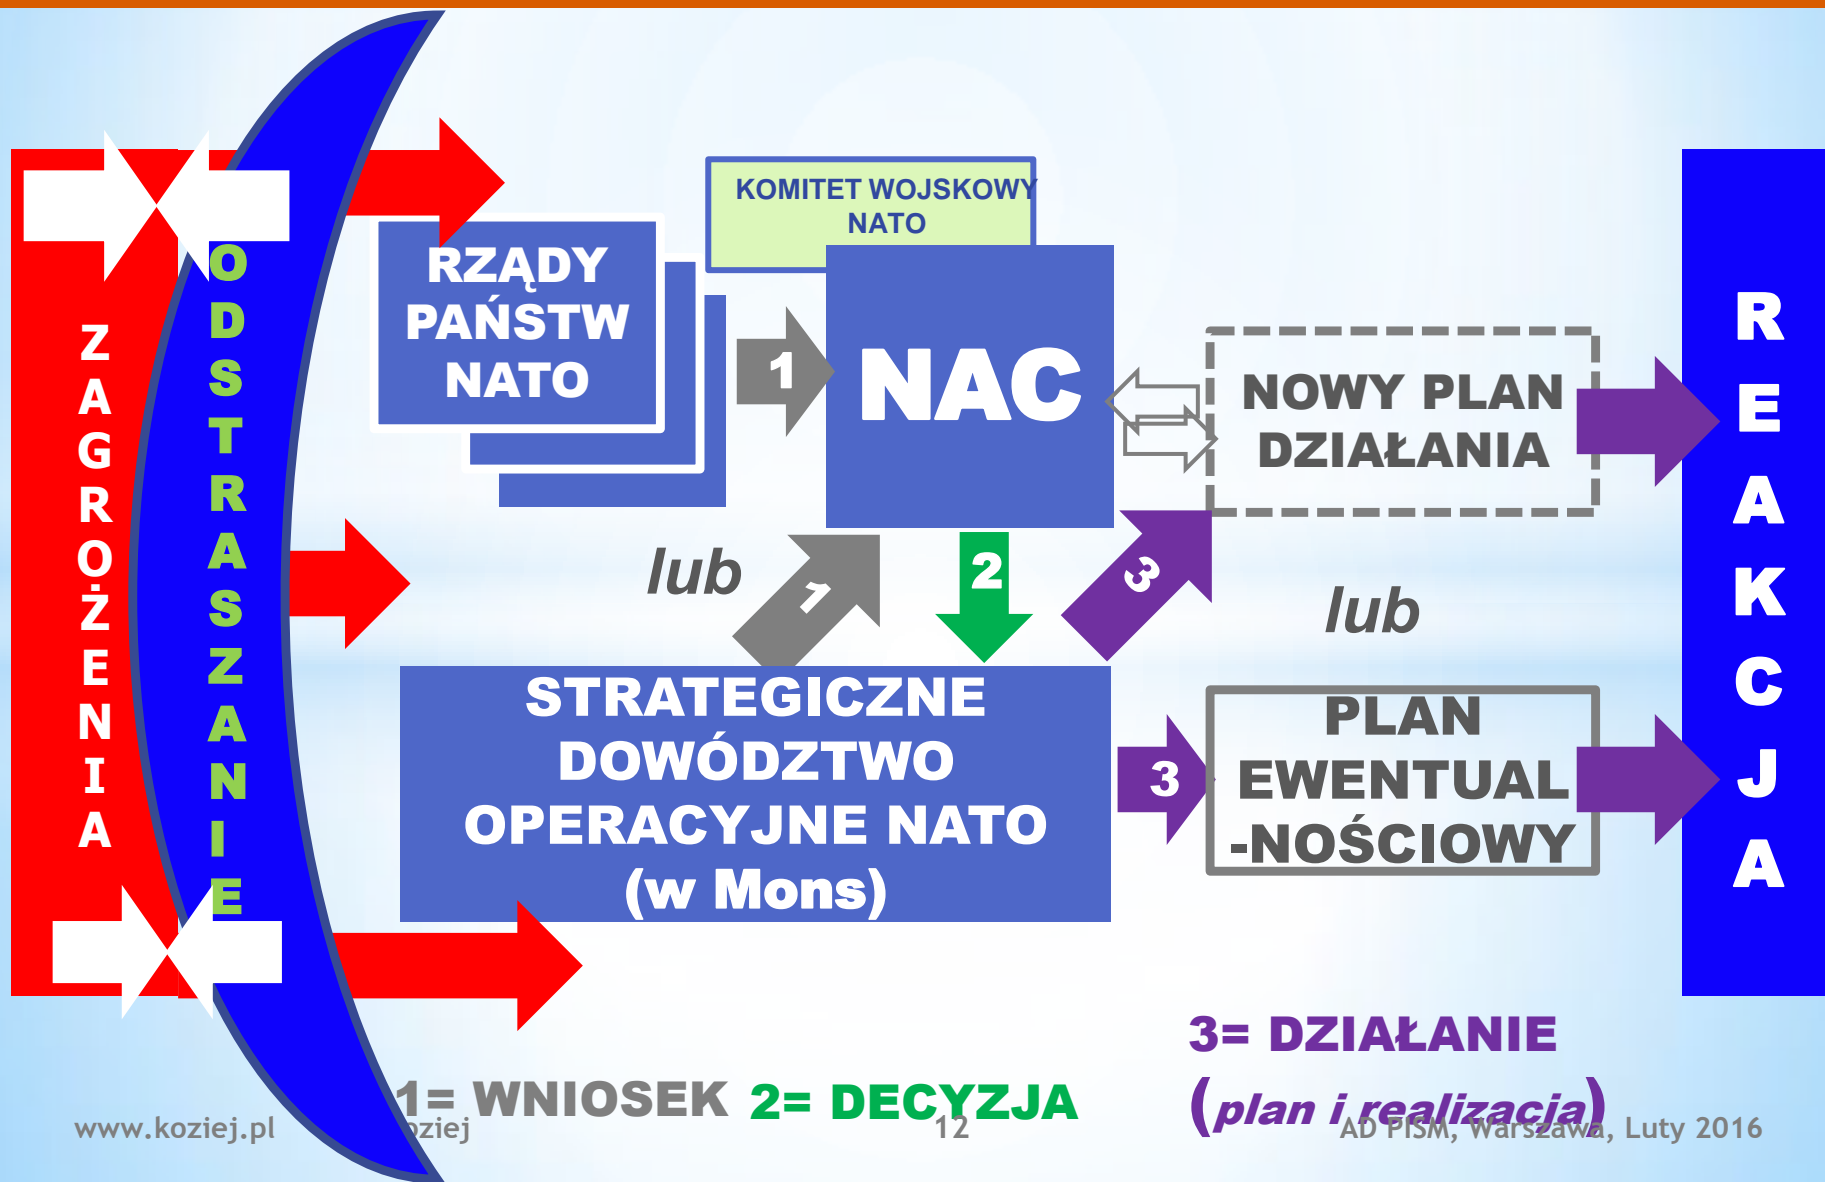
ZAGROŻENIA

ODSTRASZANIE

RZĄDY PAŃSTW NATO

KOMITET WOJSKOWY NATO

1

NAC

NOWY PLAN DZIAŁANIA

lub

1

2

3

lub

STRATEGICZNE DOWÓDZTWO OPERACYJNE NATO (w Mons)

3

PLAN EWENTUAL -NOŚCIOWY

REAKCJA

3= DZIAŁANIE (plan i realizacja)

1= WNIOSEK 2= DECYZJA

www.koziej.pl

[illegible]oziej

12

AD PISM, Warszawa, Luty 2016